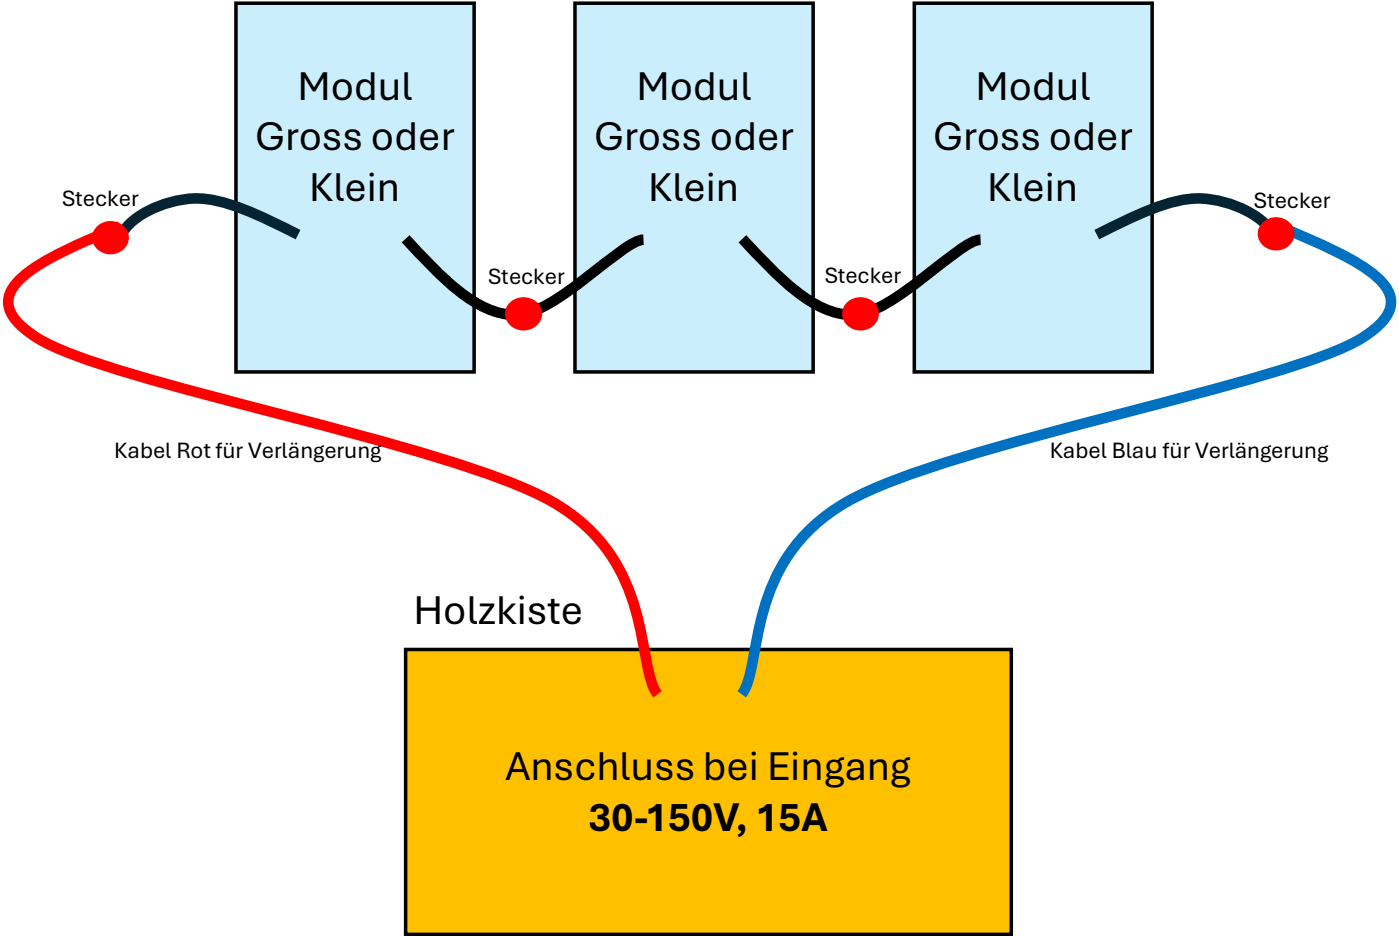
Modul Gross oder Klein

Modul Gross oder Klein

Modul Gross oder Klein

Stecker

Stecker

Stecker

Stecker

Kabel Rot für Verlängerung

Kabel Blau für Verlängerung

Holzkiste

Anschluss bei Eingang
**30-150V, 15A**